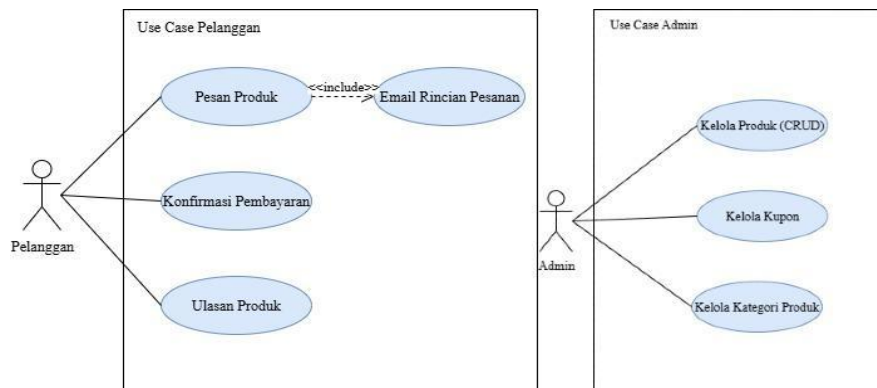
Use Case Pelanggan

Pesan Produk

<<include>>

Email Rincian Pesanan

Konfirmasi Pembayaran

Ulasan Produk

Pelanggan

Use Case Admin

Kelola Produk (CRUD)

Kelola Kupon

Kelola Kategori Produk

Admin